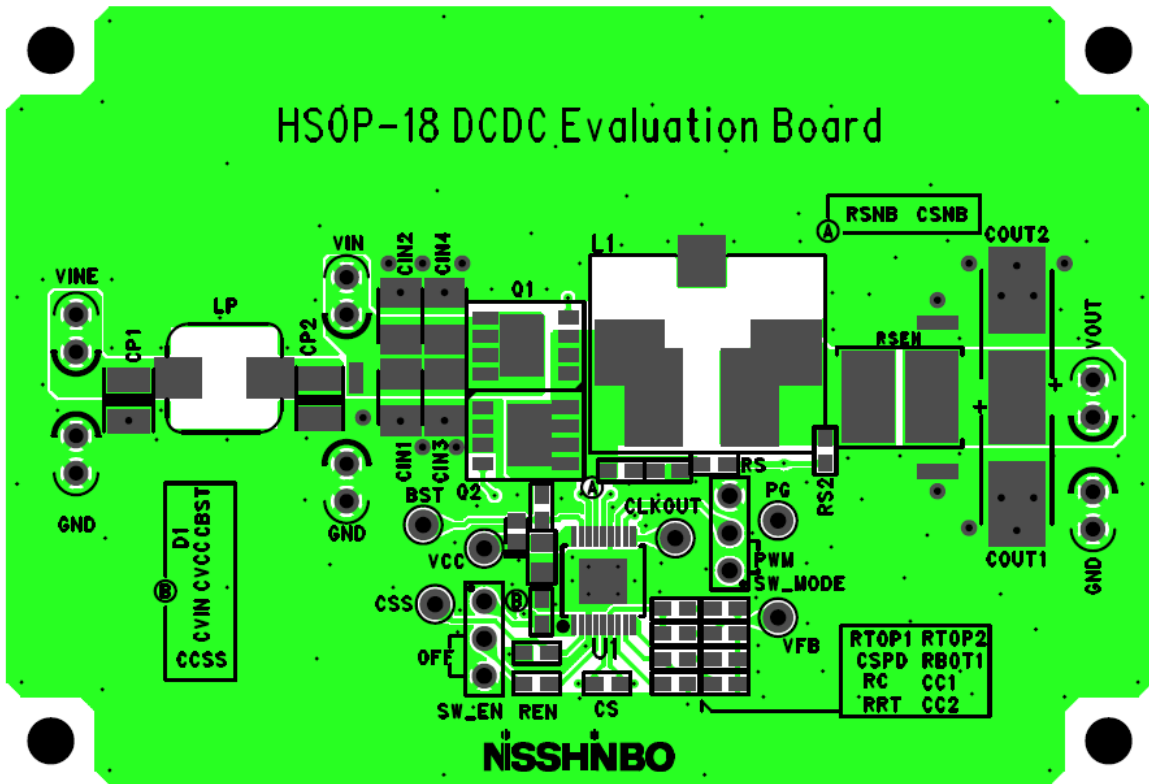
HSOP-18 DCDC Evaluation Board

A RSNB CSNB

COUT2

VINE

LP

CP1

CP2

VIN

CIN2

CIN4

Q1

L1

RSEN

VOUT

+

+

GND

CIN1

CIN3

Q2

A

RS

RS2

BST

CLKOUT

PG

GND

D1

B

CVIN CVCC CBST

CCSS

VCC

PWM

SW_MODE

COUT1

GND

CSS

B

OFF

U1

VFB

RTOP1 RTOP2

CSPD RBOT1

RC CC1

RRT CC2

SW_EN

REN

CS

NISSHINBO